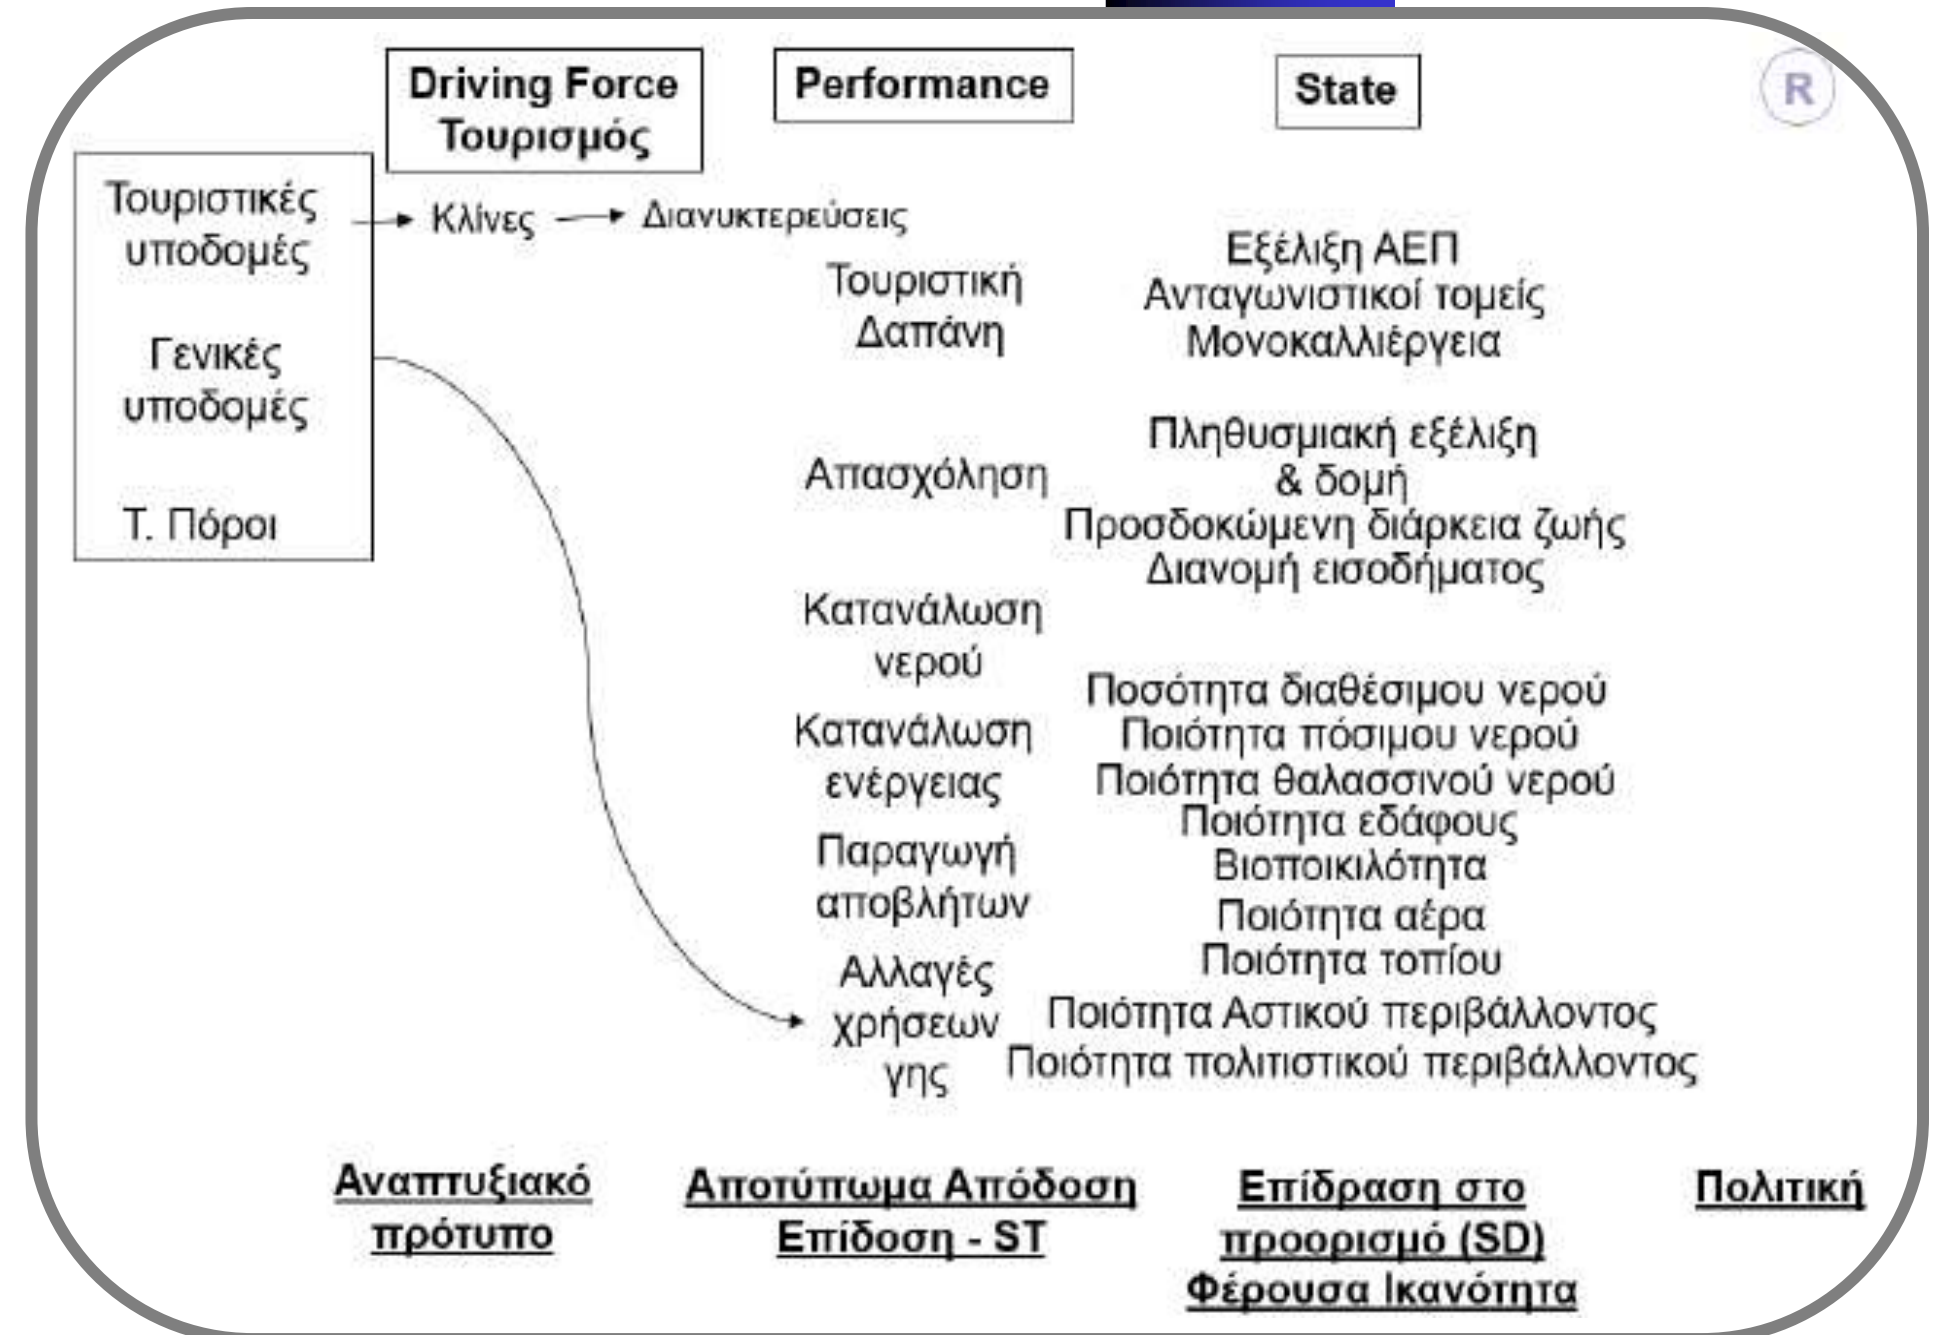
Driving Force
Τουρισμός

Performance

State

R

Τουριστικές υποδομές

Γενικές υποδομές

Τ. Πόροι

Κλίνες

Διανυκτερεύσεις

Τουριστική Δαπάνη

Απασχόληση

Κατανάλωση νερού

Κατανάλωση ενέργειας

Παραγωγή αποβλήτων

Αλλαγές χρήσεων γης

Εξέλιξη ΑΕΠ
Ανταγωνιστικοί τομείς
Μονοκαλλιέργεια

Πληθυσμιακή εξέλιξη & δομή
Προσδοκώμενη διάρκεια ζωής
Διανομή εισοδήματος

Ποσότητα διαθέσιμου νερού
Ποιότητα πόσιμου νερού
Ποιότητα θαλασσινού νερού
Ποιότητα εδάφους
Βιοποικιλότητα
Ποιότητα αέρα
Ποιότητα τοπίου
Ποιότητα Αστικού περιβάλλοντος
Ποιότητα πολιτιστικού περιβάλλοντος

Αναπτυξιακό πρότυπο

Αποτύπωμα Απόδοση Επίδοση - ST

Επίδραση στο προορισμό (SD) Φέρουσα Ικανότητα

Πολιτική